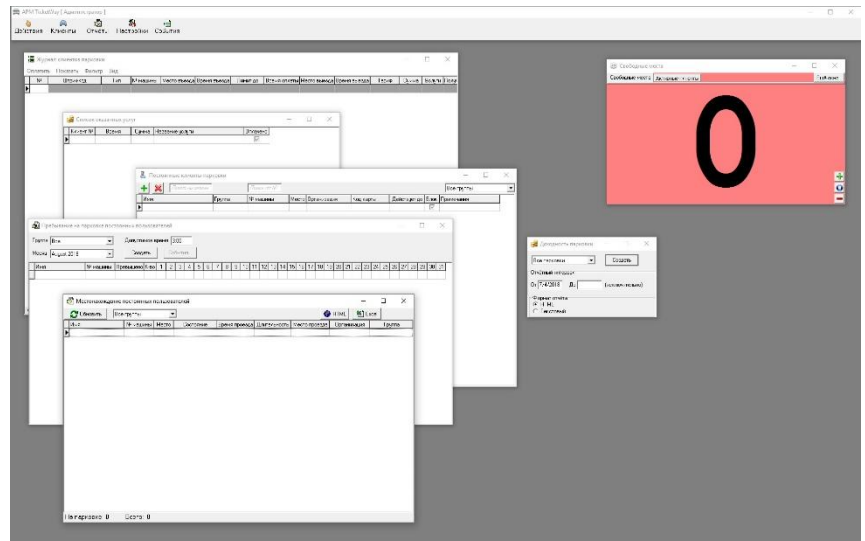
АРМ TicketWay [ Администратор ]

Действия Клиенты Отчеты Настройки События

Журнал событий парковки
Сохранить Показать Фильтр Вид
№ Штрихкод Тип № машины Место въезда Время въезда Оплачено до Вид оплаты Место выезда Время выезда Тариф Сумма Баллы Пользователь

Список возвратных услуг
Клиент № Время Сумма Название услуги Возвращ

Постоянные клиенты парковки
Все группы
Имя Группа № машины Место Организация Код карты Действует до Блок Примечание

Пребывание на парковке постоянных пользователей
Группа Все Длительное время 300
Месяц Август 2018 Загрузить Сохранить
Имя № машины Превышено Кол. 1 2 3 4 5 6 7 8 9 10 11 12 13 14 15 16 17 18 19 20 21 22 23 24 25 26 27 28 29 30 31

Местонахождение постоянных пользователей
Обновить Все группы HTML Excel
Имя № машины Место Состояние Время проезда Длительность Место проезда Организация Группа

На парковке: 0 Всего: 0

Свободные места
Свободные места Абонентские места Настройки
0

Доходность парковки
Все парковки Создать
Отчетный период
От 7/4/2018 До (включительно)
Формат отчета
HTML
Текстовый